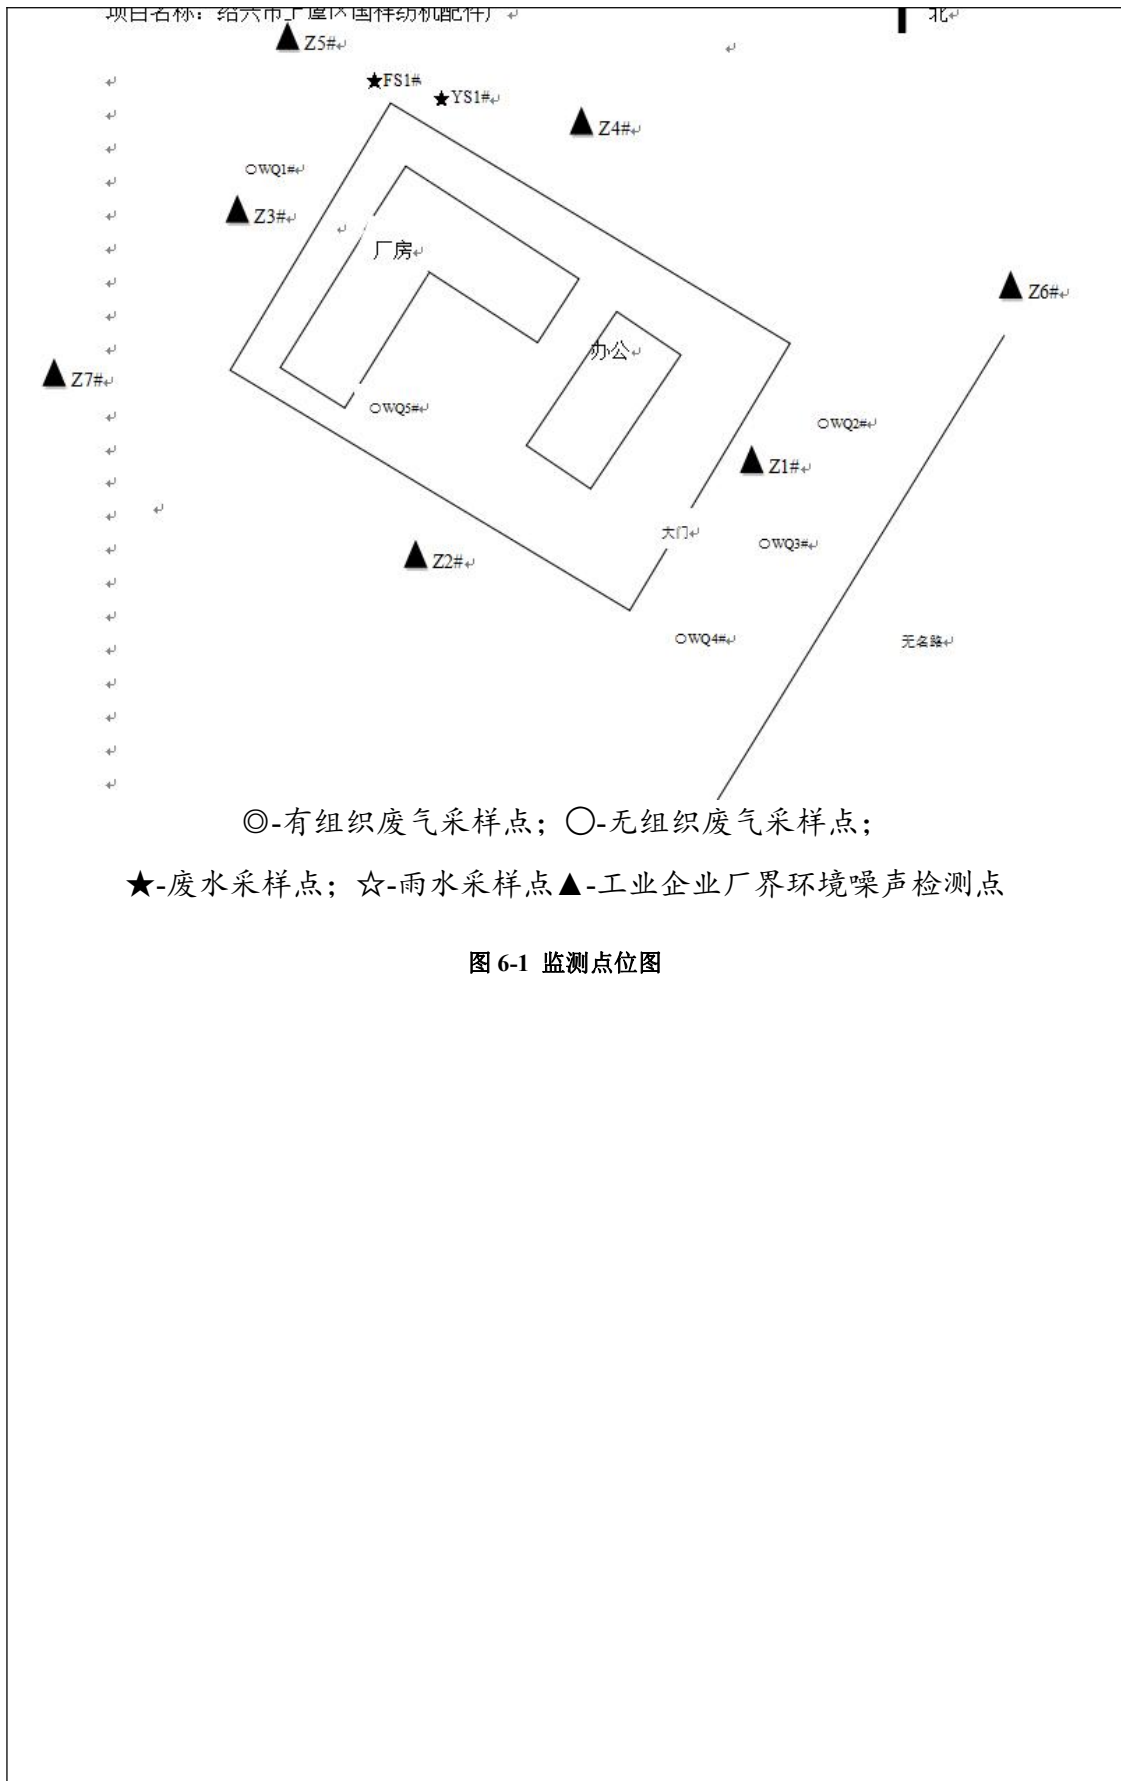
项目名称：绍兴市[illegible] 北

Z5#

FS1# YS1#

Z4#

WQ1#

Z3#

厂房

Z6#

办公

Z7#

WQ5#

WQ2#

Z1#

大门

WQ3#

Z2#

WQ4#

无名路

◎-有组织废气采样点；○-无组织废气采样点；

★-废水采样点；☆-雨水采样点▲-工业企业厂界环境噪声检测点

图 6-1 监测点位图